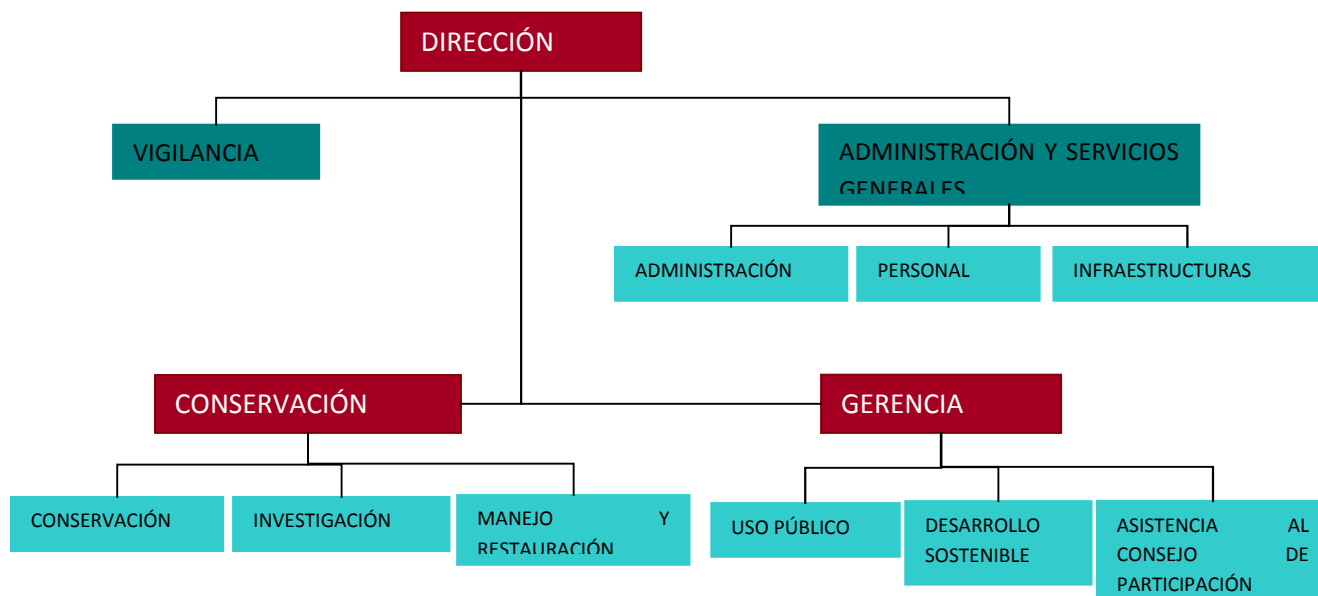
DIRECCIÓN

VIGILANCIA

ADMINISTRACIÓN Y SERVICIOS GENERALES

ADMINISTRACIÓN

PERSONAL

INFRAESTRUCTURAS

CONSERVACIÓN

GERENCIA

CONSERVACIÓN

INVESTIGACIÓN

MANEJO Y RESTAURACIÓN

USO PÚBLICO

DESARROLLO SOSTENIBLE

ASISTENCIA AL CONSEJO DE PARTICIPACIÓN